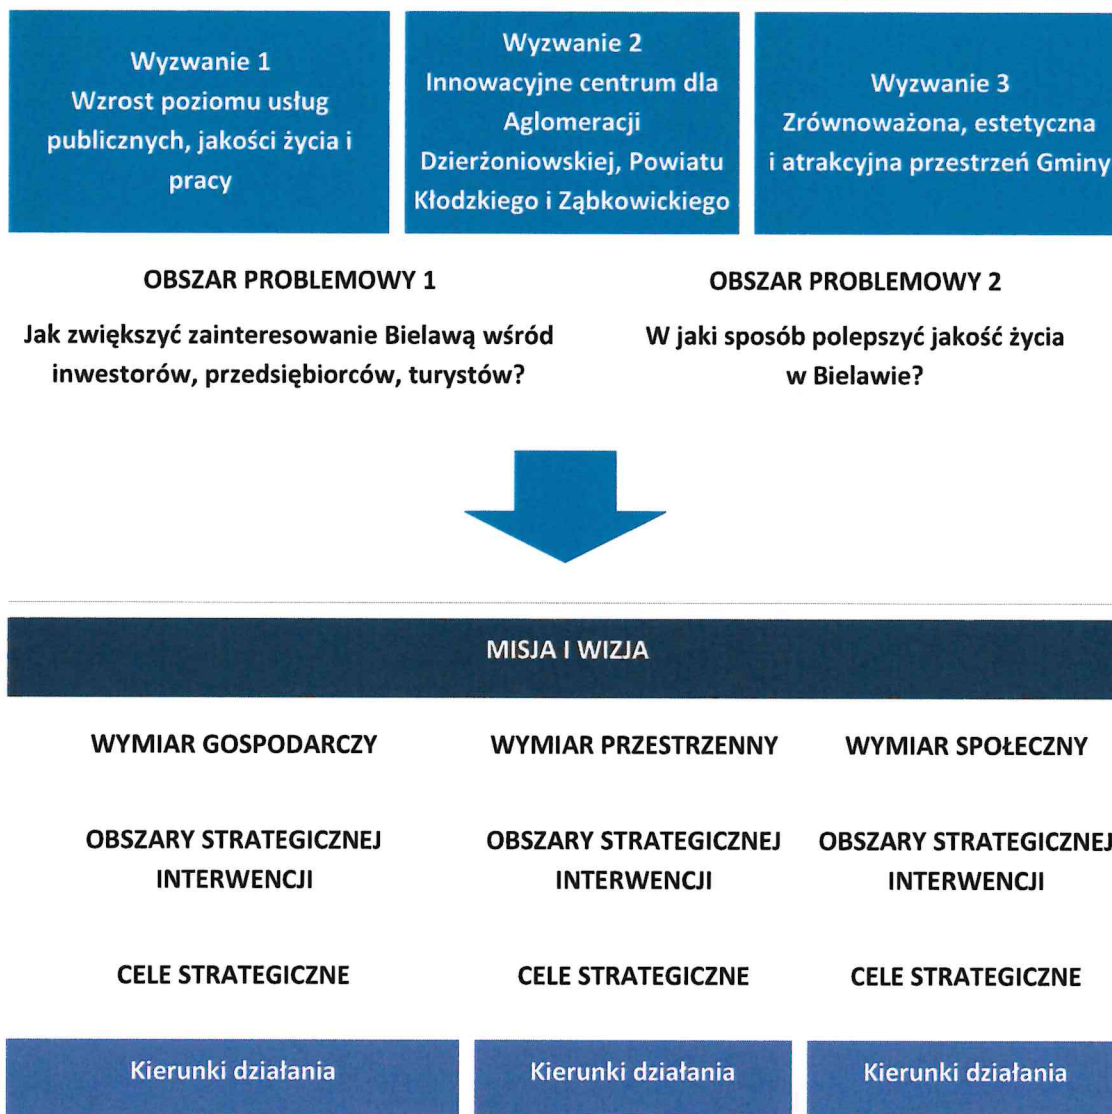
Wyzwanie 1
Wzrost poziomu usług publicznych, jakości życia i pracy

Wyzwanie 2
Innowacyjne centrum dla Aglomeracji Dzierżoniowskiej, Powiatu Kłodzkiego i Ząbkowickiego

Wyzwanie 3
Zrównoważona, estetyczna i atrakcyjna przestrzeń Gminy

OBSZAR PROBLEMOWY 1

Jak zwiększyć zainteresowanie Bielawą wśród inwestorów, przedsiębiorców, turystów?

OBSZAR PROBLEMOWY 2

W jaki sposób polepszyć jakość życia w Bielawie?

MISJA I WIZJA

WYMIAR GOSPODARCZY

OBSZARY STRATEGICZNEJ INTERWENCJI

CELE STRATEGICZNE

Kierunki działania

WYMIAR PRZESTRZENNY

OBSZARY STRATEGICZNEJ INTERWENCJI

CELE STRATEGICZNE

Kierunki działania

WYMIAR SPOŁECZNY

OBSZARY STRATEGICZNEJ INTERWENCJI

CELE STRATEGICZNE

Kierunki działania